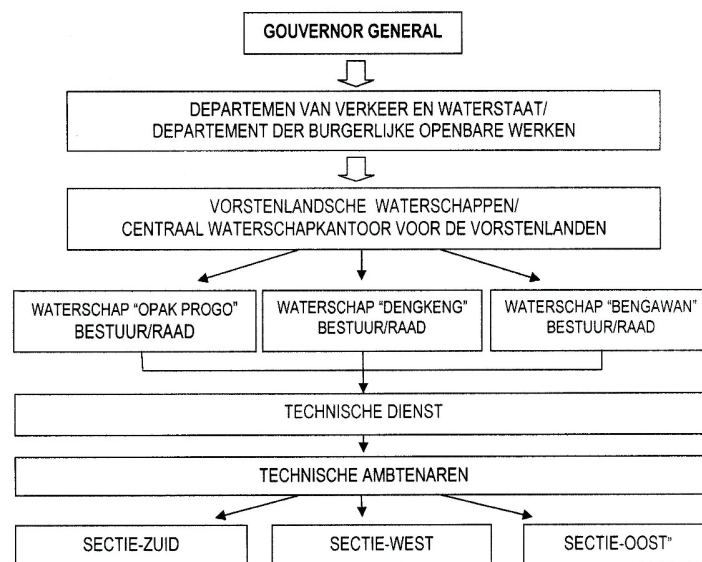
GOUVERNOR GENERAL

DEPARTEMEN VAN VERKEER EN WATERSTAAT/
DEPARTEMENT DER BURGERLIJKE OPENBARE WERKEN

VORSTENLANDSCHE WATERSCHAPPEN/
CENTRAAL WATERSCHAPKANTOOR VOOR DE VORSTENLANDEN

WATERSCHAP "OPAK PROGO"
BESTUUR/RAAD

WATERSCHAP "DENGKENG"
BESTUUR/RAAD

WATERSCHAP "BENGAWAN"
BESTUUR/RAAD

TECHNISCHE DIENST

TECHNISCHE AMBTENAREN

SECTIE-ZUID

SECTIE-WEST

SECTIE-OOST"